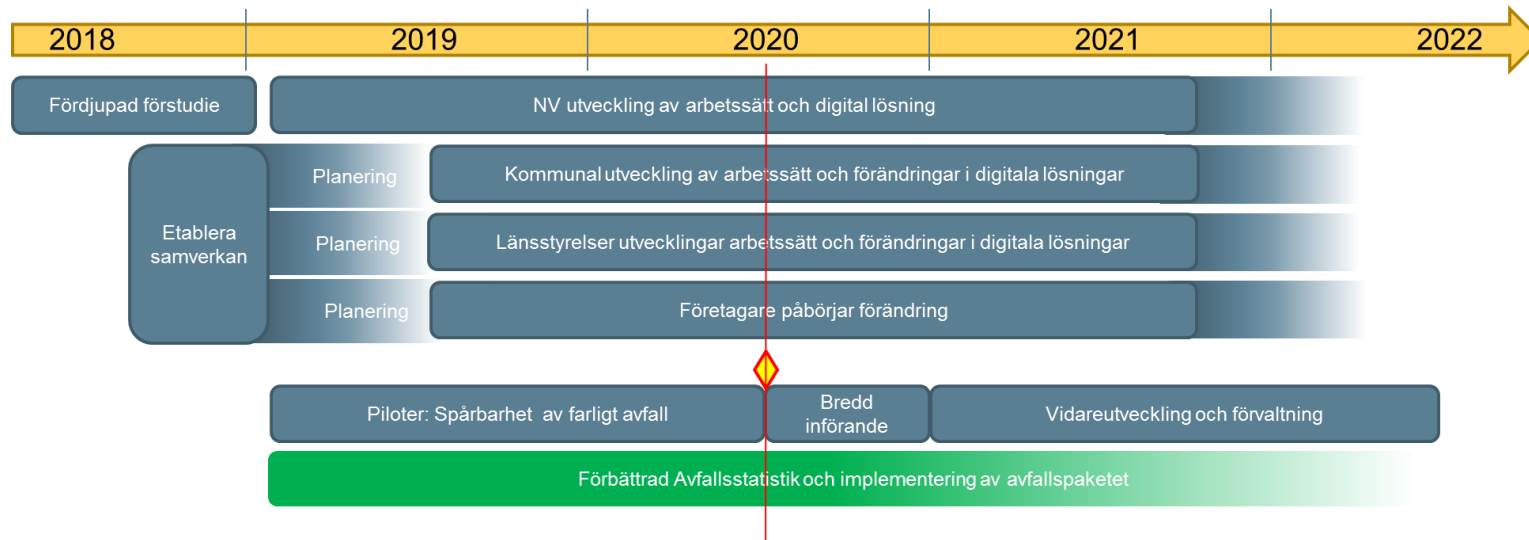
2018
2019
2020
2021
2022

Fördjupad förstudie

NV utveckling av arbetssätt och digital lösning

Etablera samverkan

Planering

Kommunal utveckling av arbetssätt och förändringar i digitala lösningar

Planering

Länsstyrelser utvecklingar arbetssätt och förändringar i digitala lösningar

Planering

Företagare påbörjar förändring

Piloter: Spårbarhet av farligt avfall

Bredd införande

Vidareutveckling och förvaltning

Förbättrad Avfallsstatistik och implementering av avfallspaketet